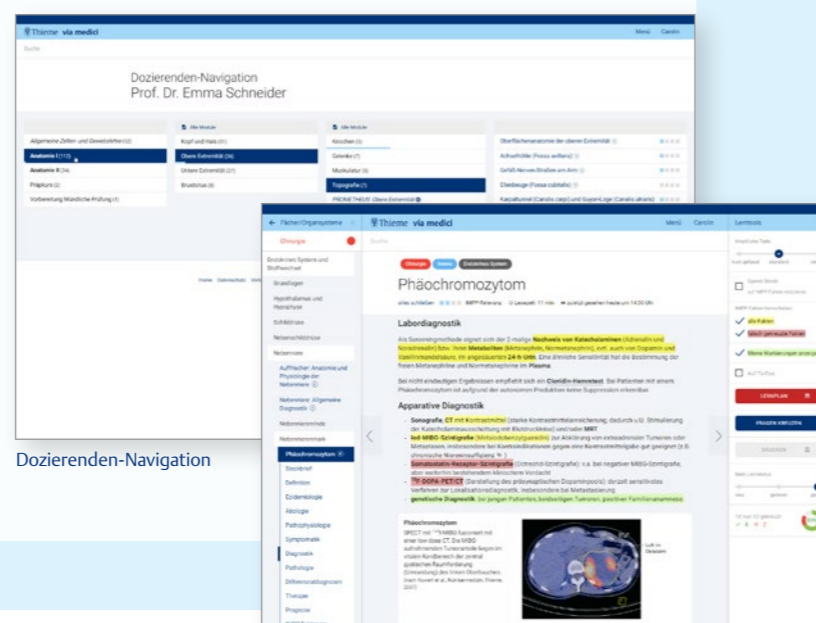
Thieme via medici

Menü Carolin

Suche

Dozierenden-Navigation
Prof. Dr. Emma Schneider

Allgemeine Zellen- und Gewebelehre (12)
Anatomie I (113)
Anatomie II (34)
Präpkurs (2)
Vorbereitung Mündliche Prüfung (1)

Alle Module
Kopf und Hals (31)
Obere Extremität (36)
Untere Extremität (27)
Brustsitus (6)

Alle Module
Knochen (3)
Gelenke (7)
Muskulatur (6)
Topografie (7)
PROMETHEUS Obere Extremität

Oberflächenanatomie der oberen Extremität
Achselhöhle (Fossa axillaris)
Gefäß-Nerven-Straßen am Arm
Ellenbeuge (Fossa cubitalis)
Karpaltunnel (Canalis carpi) und Guyon-Loge (Canalis ulnaris)

Home Datenschutz

Dozierenden-Navigation

Fächer/Organsysteme
Chirurgie
Endokrines System und Stoffwechsel
Grundlagen
Hypothalamus und Hypophyse
Schilddrüse
Nebenschilddrüse
Nebenniere
Auffrischer: Anatomie und Physiologie der Nebenniere
Nebenniere: Allgemeine Diagnostik
Nebennierenrinde
Nebennierenmark
Phäochromozytom
Steckbrief
Definition
Epidemiologie
Ätiologie
Pathophysiologie
Symptomatik
Diagnostik
Pathologie
Differenzialdiagnosen
Therapie
Prognose

Thieme via medici
Menü Carolin
Suche

Chirurgie Innere Endokrines System

Phäochromozytom

alles schließen IMPP-Relevanz Lesezeit: 11 min zuletzt gesehen heute um 14:30 Uhr

Labordiagnostik

Als Screeningmethode eignet sich der 2-malige Nachweis von Katecholaminen (Adrenalin und Noradrenalin) bzw. ihren Metaboliten (Metanephrin, Normetanephrin), evtl. auch von Dopamin und Vanillinmandelsäure, im angesäuerten 24-h-Urin. Eine ähnliche Sensitivität hat die Bestimmung der freien Metanephrine und Normetanephrine im Plasma.

Bei nicht eindeutigen Ergebnissen empfiehlt sich ein Clonidin-Hemmtest. Bei Patienten mit einem Phäochromozytom ist aufgrund der autonomen Produktion keine Suppression erkennbar.

Apparative Diagnostik

Sonografie, CT mit Kontrastmittel (starke Kontrastmittelanreicherung, dadurch u. U. Stimulation der Katecholaminausschüttung mit Blutdruckkrise) und/oder MRT
Iod-MIBG-Szintigrafie (Metaiodobenzylguanidin) zur Abklärung von extraadrenalen Tumoren oder Metastasen, insbesondere bei Kontraindikationen gegen eine Kontrastmittelgabe gut geeignet (z. B. chronische Niereninsuffizienz)
Somatostatin-Rezeptor-Szintigrafie (Octreotid-Szintigrafie): v. a. bei negativer MIBG-Szintigrafie, aber weiterhin bestehendem klinischem Verdacht
$^{18}$F-DOPA-PET/CT (Darstellung des präsynaptischen Dopaminpools): derzeit sensitivstes Verfahren zur Lokalisationsdiagnostik, insbesondere bei Metastasierung
genetische Diagnostik: bei jungen Patienten, beidseitigen Tumoren, positiver Familienanamnese

Phäochromozytom
SPECT mit $^{123}$I-MIBG fusioniert mit einer low dose CT. Die MIBG aufnehmenden Tumoranteile liegen im linken Randbereich der zentral spaltenden Raumforderung.
(Umrandung) des linken Oberbauches.
(nach Hovert et al., Kürteersteiter, Thieme, 2007)

Luft im Ösophagus

Lerntools
LERNPLAN
FRAGEN KREUZEN
SPEICHERN